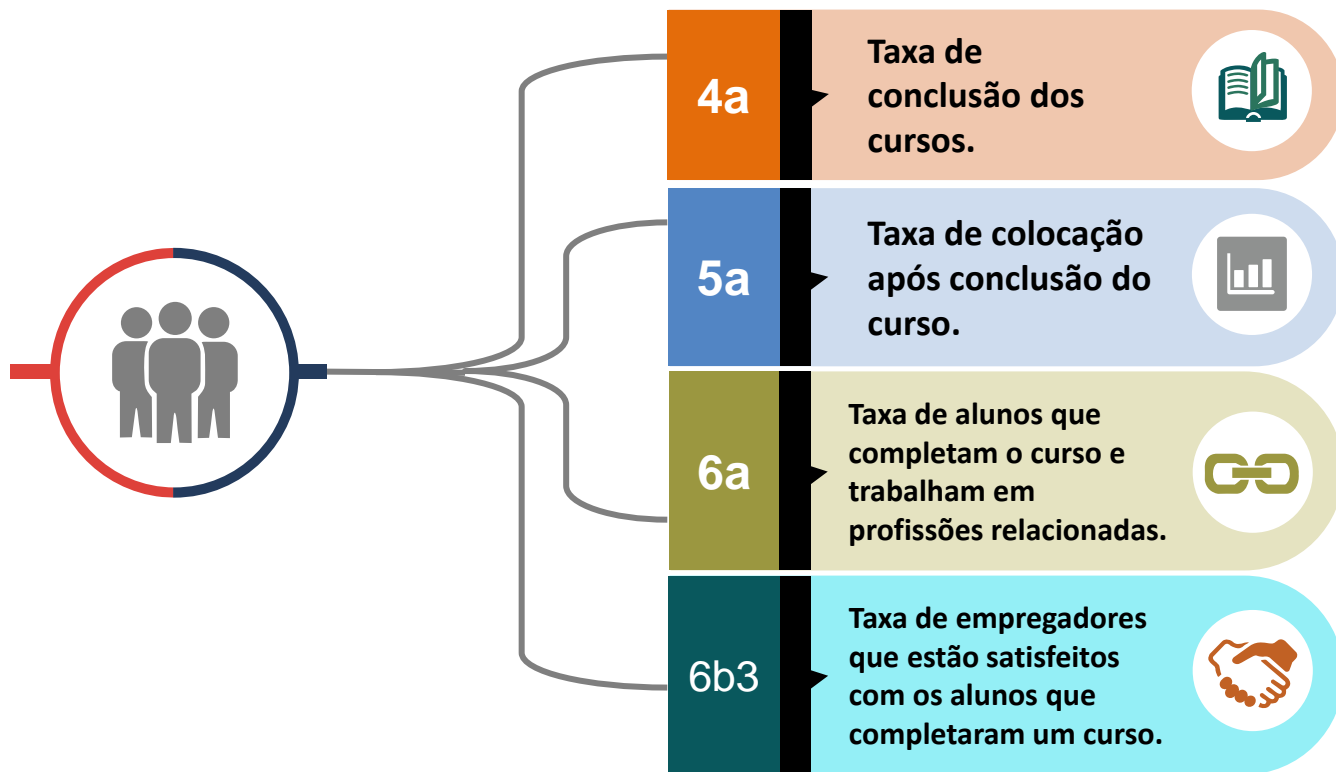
4a

Taxa de conclusão dos cursos.

5a

Taxa de colocação após conclusão do curso.

6a

Taxa de alunos que completam o curso e trabalham em profissões relacionadas.

6b3

Taxa de empregadores que estão satisfeitos com os alunos que completaram um curso.